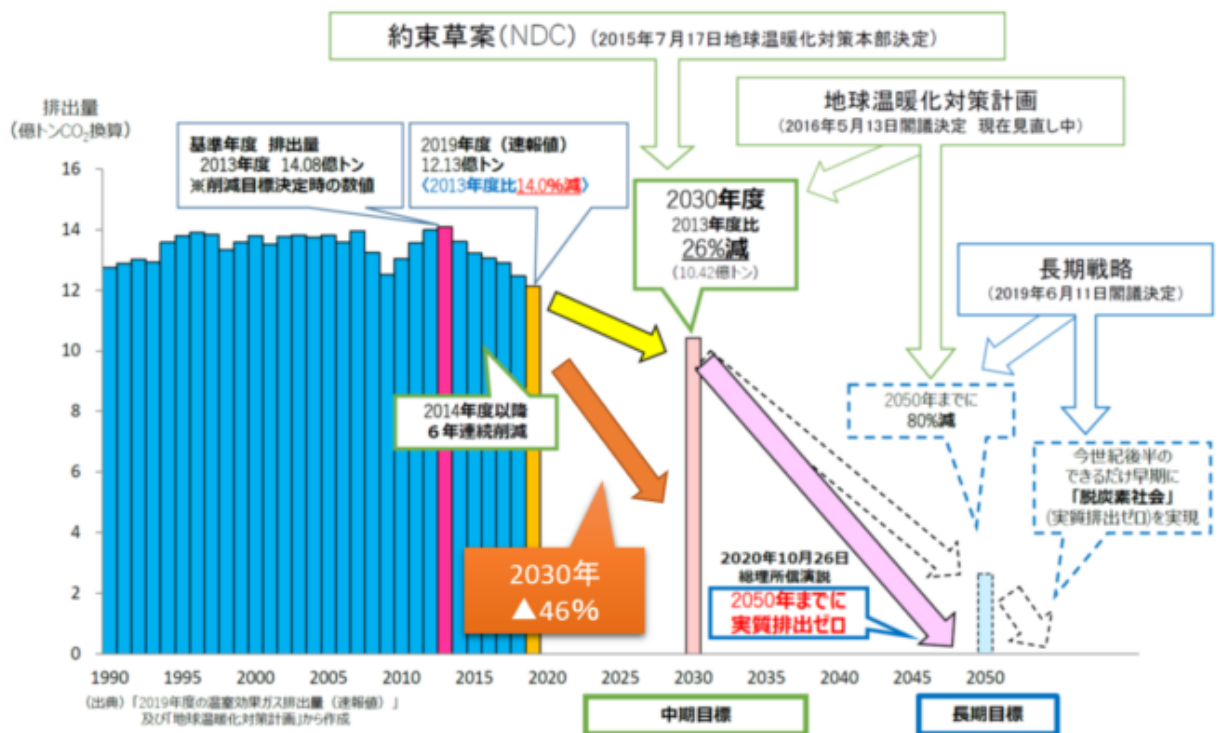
約束草案(NDC)(2015年7月17日地球温暖化対策本部決定)

地球温暖化対策計画
(2016年5月13日閣議決定 現在見直し中)

排出量
(億トン$CO_2$換算)

基準年度 排出量
2013年度 14.08億トン
※削減目標決定時の数値

2019年度(速報値)
12.13億トン
(2013年度比14.0%減)

2030年度
2013年度比
26%減
(10.42億トン)

長期戦略
(2019年6月11日閣議決定)

2014年度以降
6年連続削減

2050年までに
80%減

今世紀後半の
できるだけ早期に
「脱炭素社会」
(実質排出ゼロ)を実現

2030年
▲46%

2020年10月26日
総理所信演説

2050年までに
実質排出ゼロ

16
14
12
10
8
6
4
2
0

1990 1995 2000 2005 2010 2015 2020 2025 2030 2035 2040 2045 2050

(出典)「2019年度の温室効果ガス排出量(速報値)」
及び「地球温暖化対策計画」から作成

中期目標

長期目標